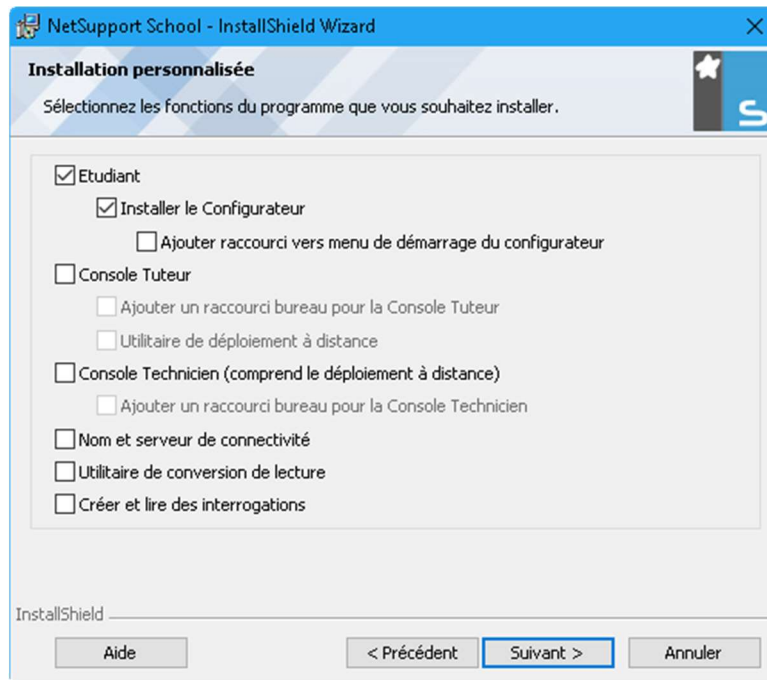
NetSupport School - InstallShield Wizard

Installation personnalisée

Sélectionnez les fonctions du programme que vous souhaitez installer.

Etudiant

Installer le Configurateur

Ajouter raccourci vers menu de démarrage du configurateur

Console Tuteur

Ajouter un raccourci bureau pour la Console Tuteur

Utilitaire de déploiement à distance

Console Technicien (comprend le déploiement à distance)

Ajouter un raccourci bureau pour la Console Technicien

Nom et serveur de connectivité

Utilitaire de conversion de lecture

Créer et lire des interrogations

InstallShield

Aide

< Précédent

Suivant >

Annuler